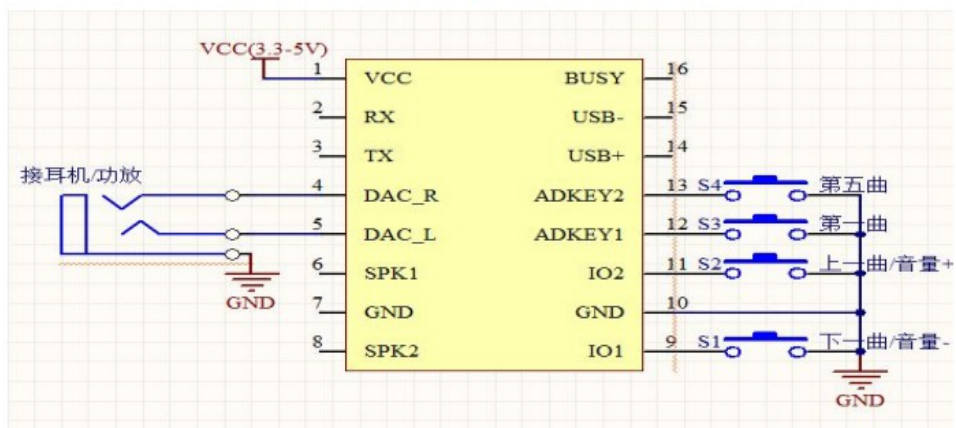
VCC(3.3-5V)

1 VCC
2 RX
3 TX
4 DAC_R
5 DAC_L
6 SPK1
7 GND
8 SPK2

BUSY 16
USB- 15
USB+ 14
ADKEY2 13
ADKEY1 12
IO2 11
GND 10
IO1 9

接耳机/功放

GND

S4 第五曲
S3 第一曲
S2 上一曲/音量+
S1 下一曲/音量-

GND